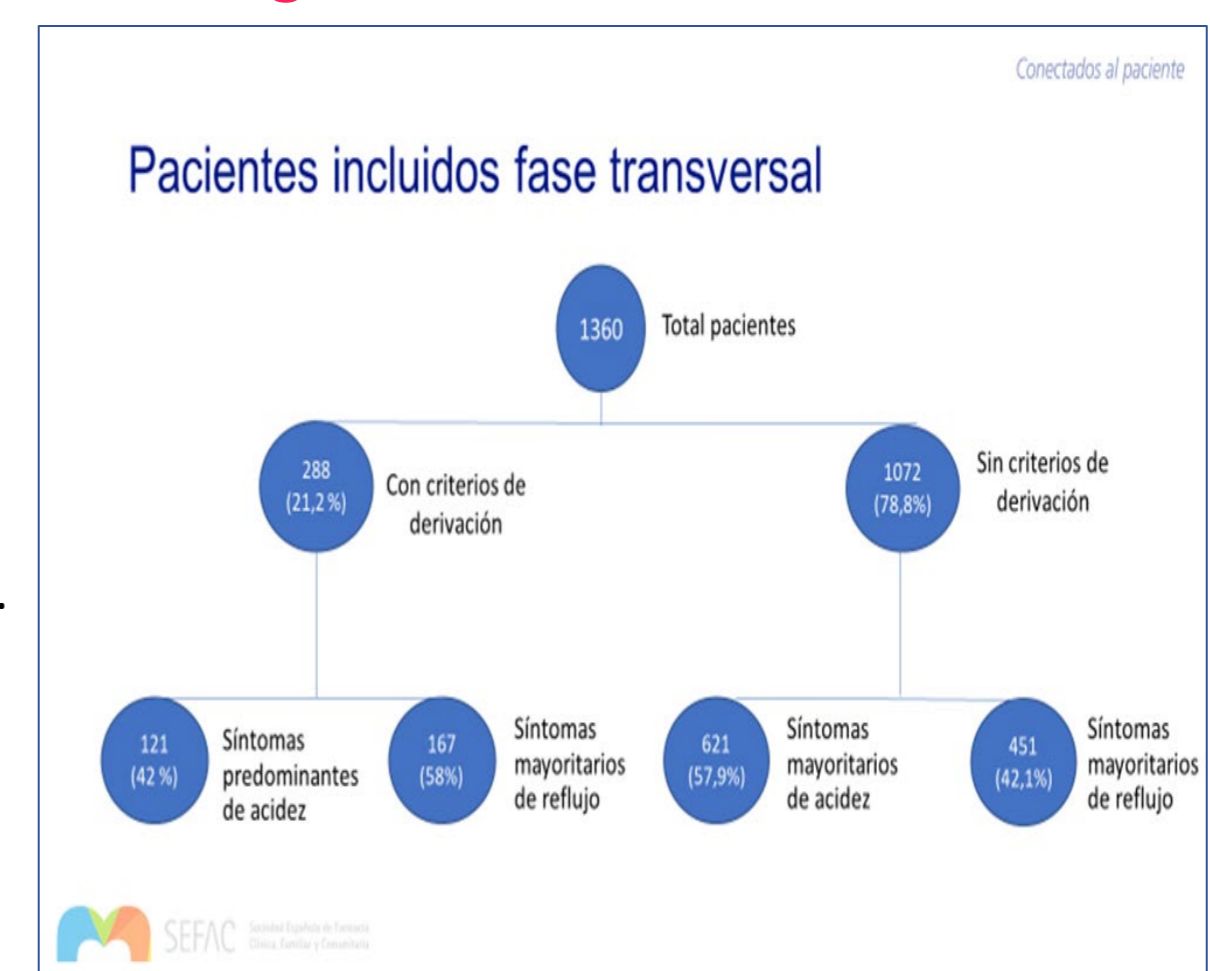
Conectados al paciente

Pacientes incluidos fase transversal

1360 Total pacientes

288 (21,2 %) Con criterios de derivación

1072 (78,8%) Sin criterios de derivación

121 (42 %) Síntomas predominantes de acidez

167 (58%) Síntomas mayoritarios de reflujo

621 (57,9%) Síntomas mayoritarios de acidez

451 (42,1%) Síntomas mayoritarios de reflujo

SEFAC Sociedad Española de Farmacia Clínica, Familiar y Comunitaria